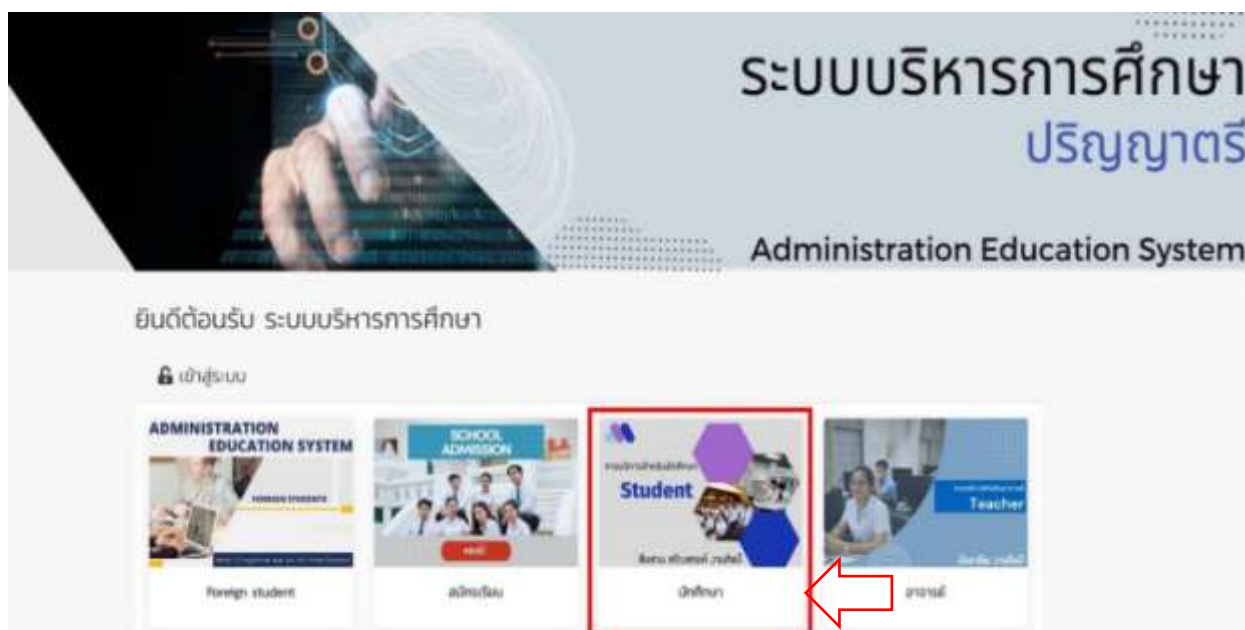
ระบบบริหารการศึกษา
ปริญญาตรี
Administration Education System

ยินดีต้อนรับ ระบบบริหารการศึกษา

เข้าสู่ระบบ

ADMINISTRATION EDUCATION SYSTEM
FOREIGN STUDENTS
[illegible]
Foreign student

SCHOOL ADMISSION
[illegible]
สมัครเรียน

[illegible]
Student
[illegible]
นักศึกษา

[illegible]
Teacher
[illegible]
อาจารย์